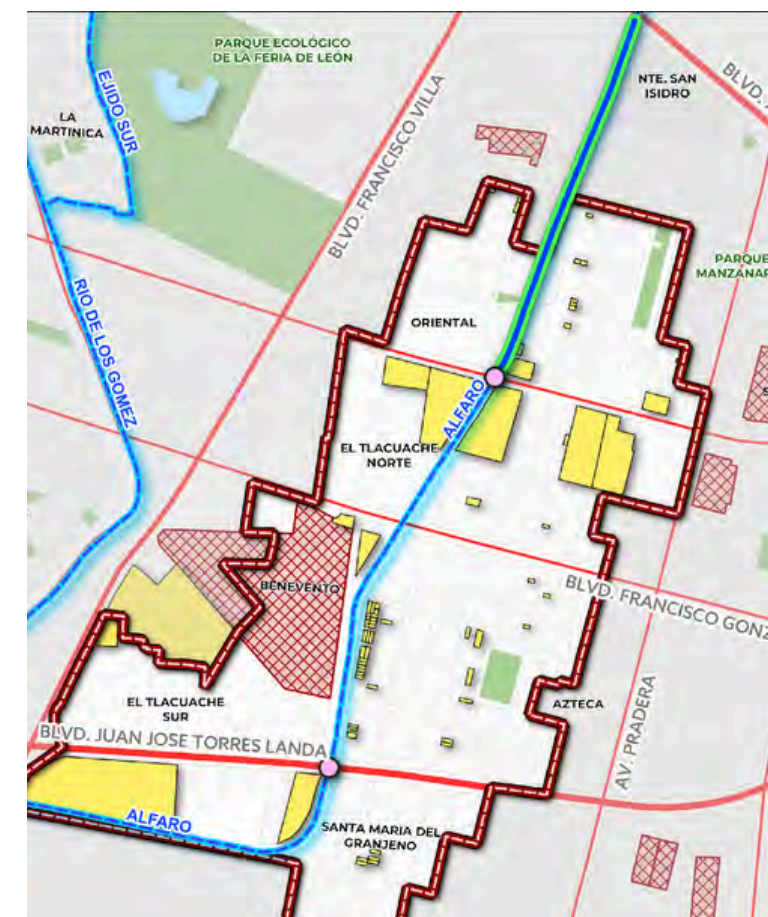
PARQUE ECOLÓGICO DE LA FERIA DE LEÓN

EJIDO SUR

LA MARTINICA

NTE. SAN ISIDRO

BLVD.

BLVD. FRANCISCO VILLA

PARQUE MANZANAR

RIO DE LOS GOMEZ

ORIENTAL

ALFARO

EL TLACUACHE NORTE

BLVD. FRANCISCO GONZ

BENEVENTO

AZTECA

AV. PRADERA

EL TLACUACHE SUR

BLVD. JUAN JOSE TORRES LANDA

ALFARO

SANTA MARIA DEL GRANJENO